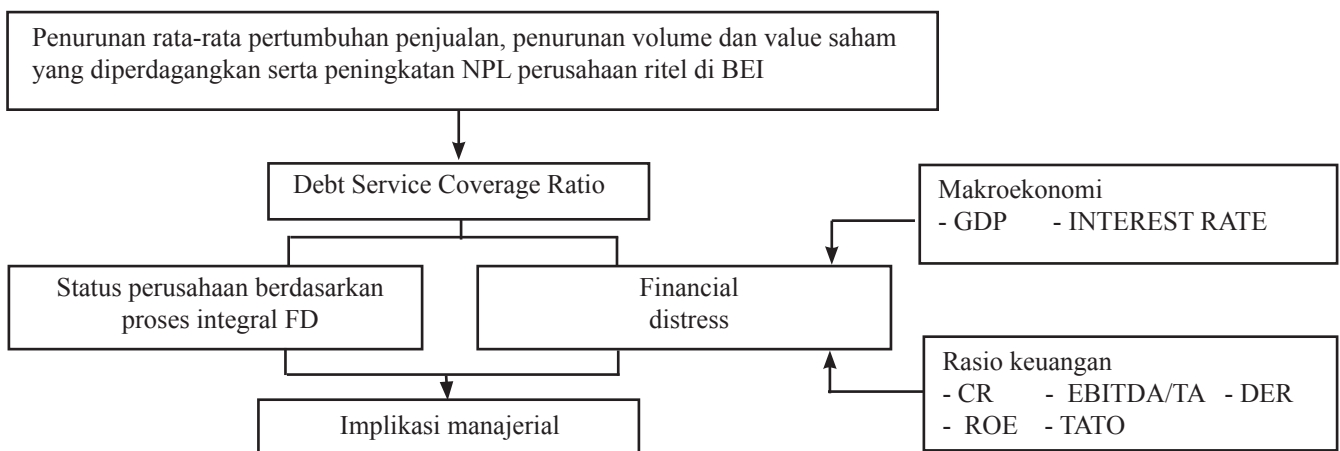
Penurunan rata-rata pertumbuhan penjualan, penurunan volume dan value saham yang diperdagangkan serta peningkatan NPL perusahaan ritel di BEI

Debt Service Coverage Ratio

Makroekonomi
- GDP - INTEREST RATE

Status perusahaan berdasarkan proses integral FD

Financial distress

Rasio keuangan
- CR - EBITDA/TA - DER
- ROE - TATO

Implikasi manajerial